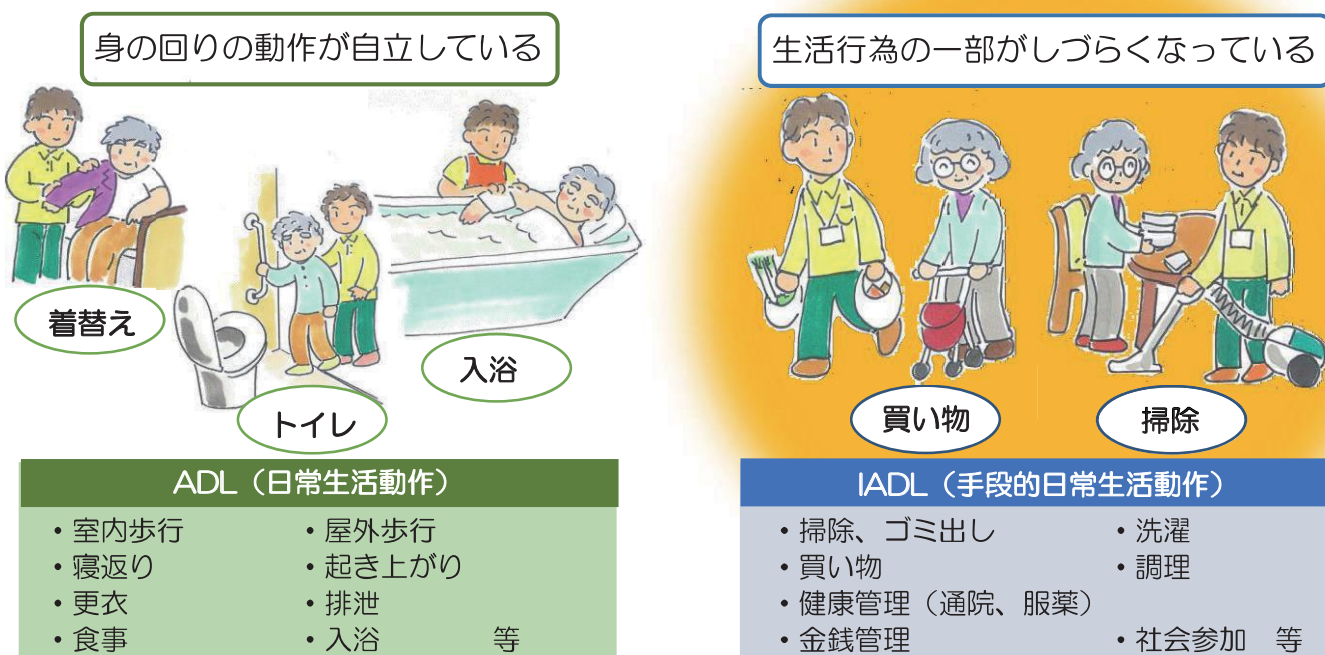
身の回りの動作が自立している

着替え

トイレ

入浴

ADL（日常生活動作）

・室内歩行
・寝返り
・更衣
・食事

・屋外歩行
・起き上がり
・排泄
・入浴　　　等

生活行為の一部がしづらくなっている

買い物

掃除

IADL（手段的日常生活動作）

・掃除、ゴミ出し
・買い物
・健康管理（通院、服薬）
・金銭管理

・洗濯
・調理
・社会参加　等